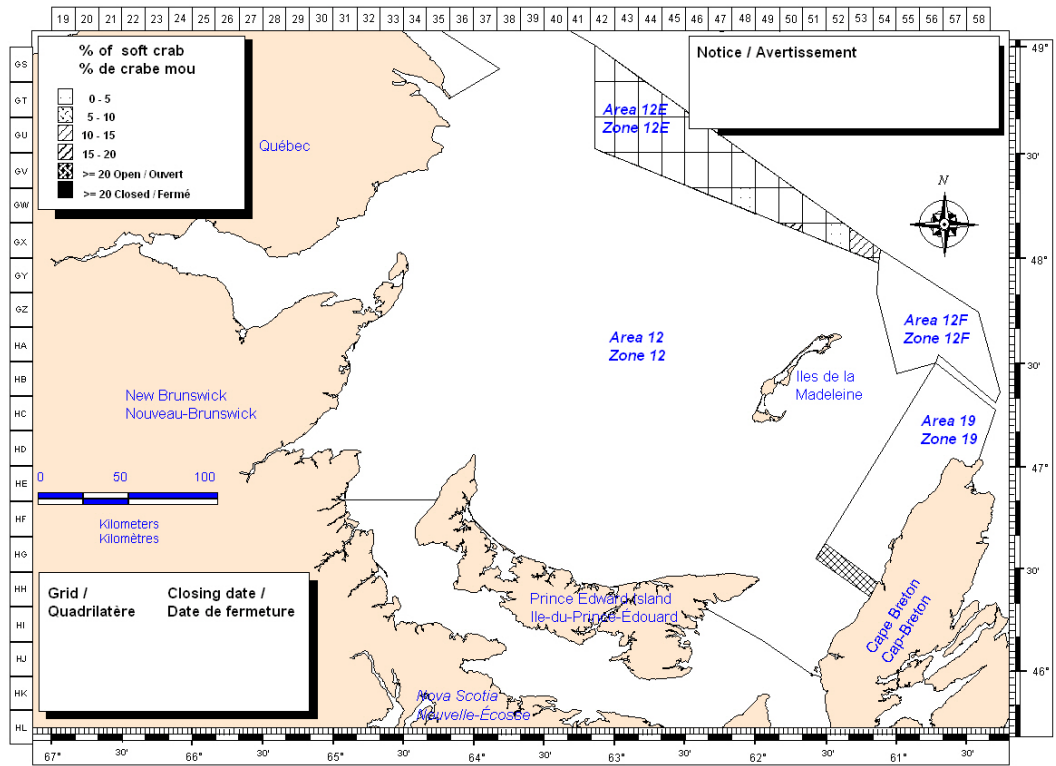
19 20 21 22 23 24 25 26 27 28 29 30 31 32 33 34 35 36 37 38 39 40 41 42 43 44 45 46 47 48 49 50 51 52 53 54 55 56 57 58

GS
GT
GU
GV
GW
GX
GY
GZ
HA
HB
HC
HD
HE
HF
HG
HH
HI
HJ
HK
HL

49°
30'
48°
30'
47°
30'
46°

% of soft crab
% de crabe mou

0 - 5
5 - 10
10 - 15
15 - 20
>= 20 Open / Ouvert
>= 20 Closed / Fermé

Notice / Avertissement

Québec

Area 12E
Zone 12E

N

Area 12
Zone 12

Area 12F
Zone 12F

Iles de la Madeleine

Area 19
Zone 19

New Brunswick
Nouveau-Brunswick

0 50 100

Kilometers
Kilomètres

Grid /
Quadrilatère

Closing date /
Date de fermeture

Prince Edward Island
Ile-du-Prince-Édouard

Cape Breton
Cap-Breton

Nova Scotia
Nouvelle-Écosse

67° 30' 66° 30' 65° 30' 64° 30' 63° 30' 62° 30' 61° 30'